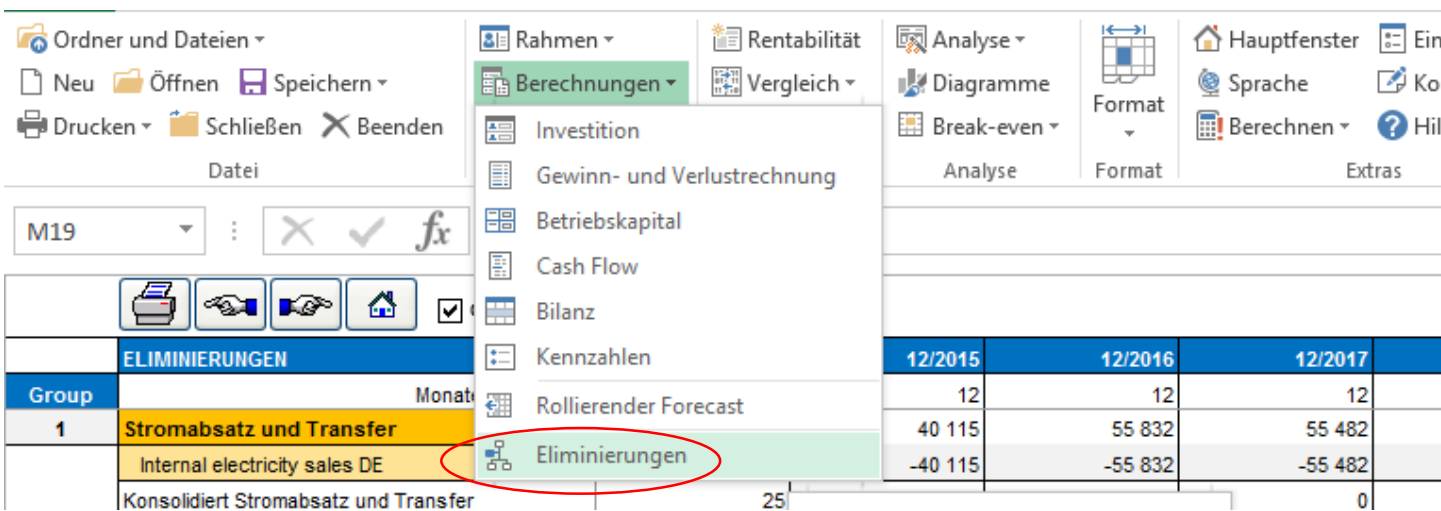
Ordner und Dateien
Neu Öffnen Speichern
Drucken Schließen Beenden
Datei

Rahmen
Berechnungen

Rentabilität
Vergleich

Analyse
Diagramme
Break-even
Analyse

Format
Format

Hauptfenster
Sprache
Berechnen
Extras

Ein
Ko
Hil

Investition
Gewinn- und Verlustrechnung
Betriebskapital
Cash Flow
Bilanz
Kennzahlen
Rollierender Forecast
Eliminierungen

M19

| | ELIMINIERUNGEN | | 12/2015 | 12/2016 | 12/2017 |
|---|---|---|---|---|---|
| Group | Monate | | 12 | 12 | 12 |
| 1 | Stromabsatz und Transfer | | 40 115 | 55 832 | 55 482 |
| | Internal electricity sales DE | | -40 115 | -55 832 | -55 482 |
| | Konsolidiert Stromabsatz und Transfer | 25 | | | 0 |